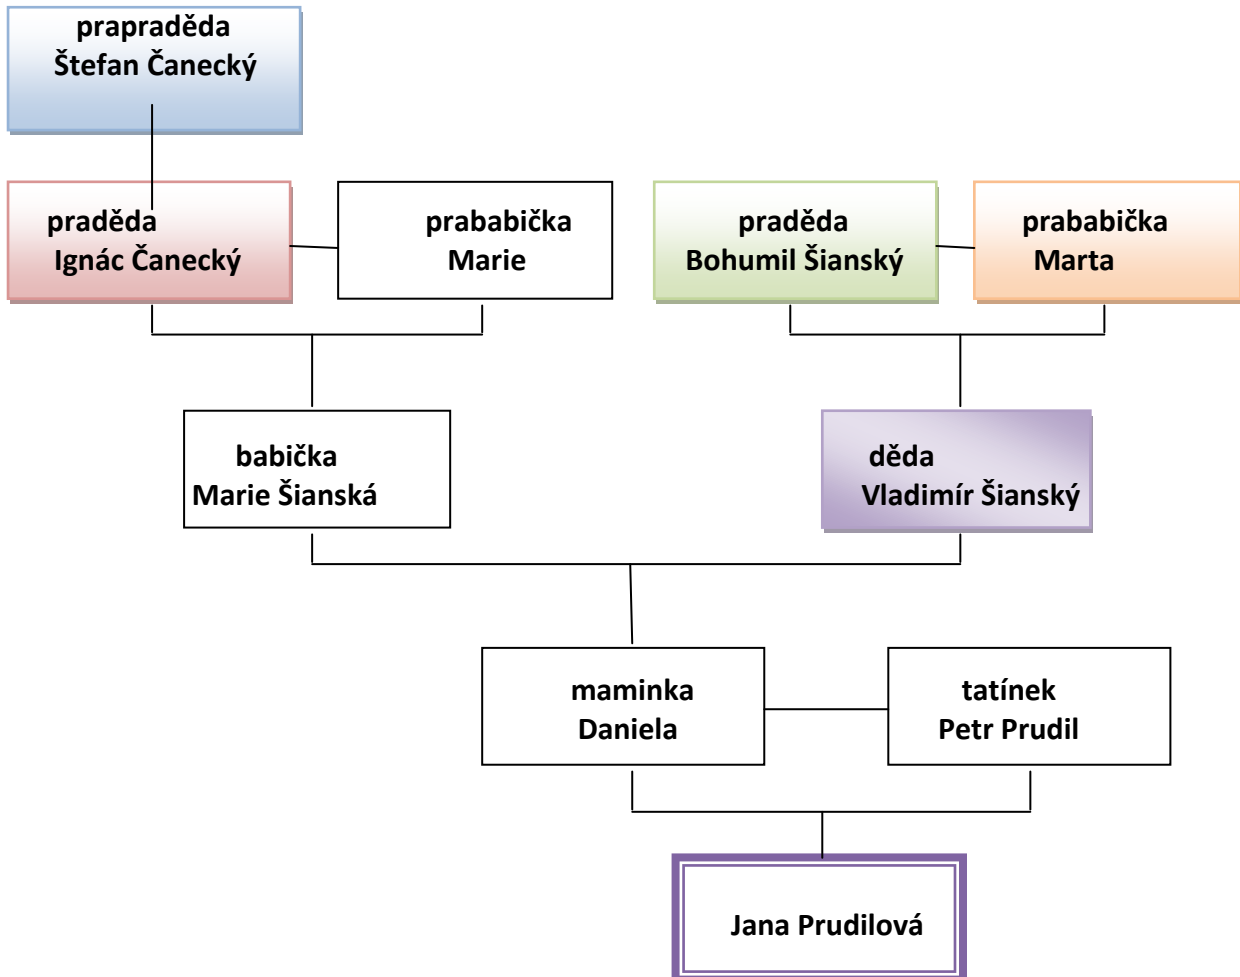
prapraděda
Štefan Čanecký

praděda
Ignác Čanecký

prababička
Marie

praděda
Bohumil Šianský

prababička
Marta

babička
Marie Šianská

děda
Vladimír Šianský

maminka
Daniela

tatínek
Petr Prudil

Jana Prudilová